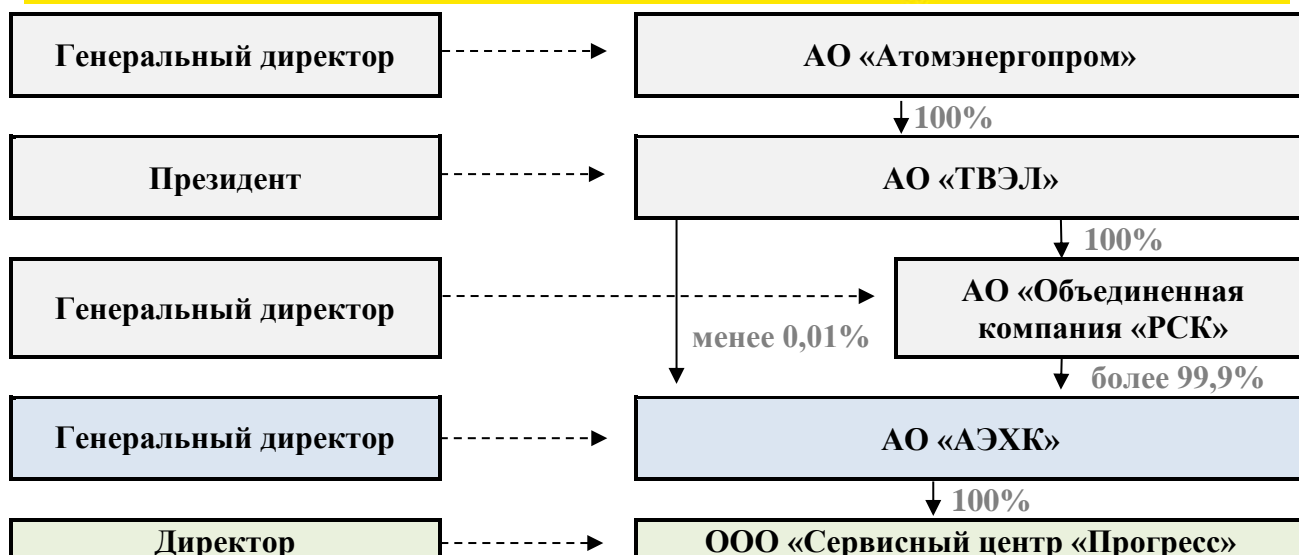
Генеральный директор

АО «Атомэнергопром»

100%

Президент

АО «ТВЭЛ»

100%

Генеральный директор

АО «Объединенная компания «РСК»

менее 0,01%

более 99,9%

Генеральный директор

АО «АЭХК»

100%

Директор

ООО «Сервисный центр «Прогресс»